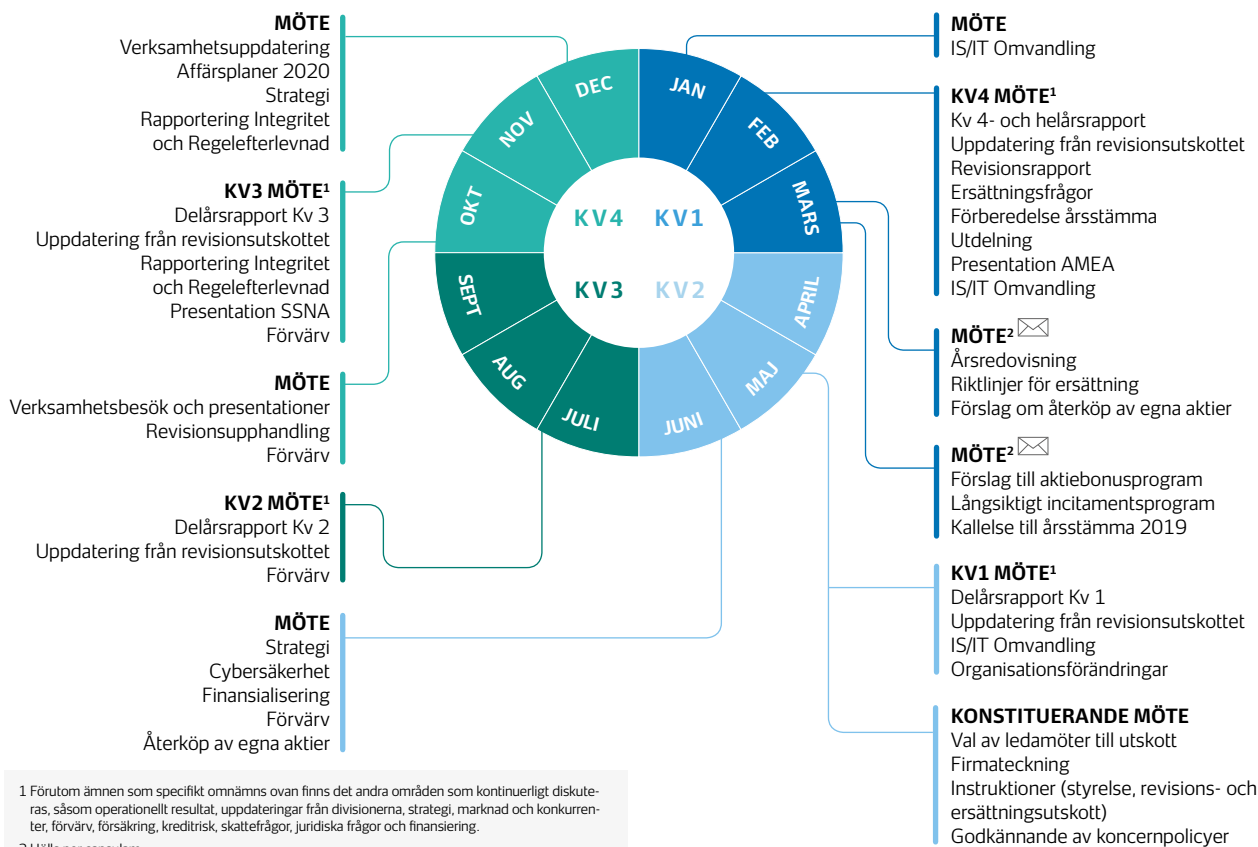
**MÖTE**
Verksamhetsuppdatering
Affärsplaner 2020
Strategi
Rapportering Integritet och Regelefterlevnad

**KV3 MÖTE¹**
Delårsrapport Kv 3
Uppdatering från revisionsutskottet
Rapportering Integritet och Regelefterlevnad
Presentation SSNA
Förvärv

**MÖTE**
Verksamhetsbesök och presentationer
Revisionsupphandling
Förvärv

**KV2 MÖTE¹**
Delårsrapport Kv 2
Uppdatering från revisionsutskottet
Förvärv

**MÖTE**
Strategi
Cybersäkerhet
Finansialisering
Förvärv
Återköp av egna aktier

DEC
NOV
OKT
SEPT
AUG
JULI
JUNI
MAJ
APRIL
MARS
FEB
JAN

KV4 KV1
KV3 KV2

**MÖTE**
IS/IT Omvandling

**KV4 MÖTE¹**
Kv 4- och helårsrapport
Uppdatering från revisionsutskottet
Revisionsrapport
Ersättningsfrågor
Förberedelse årsstämma
Utdelning
Presentation AMEA
IS/IT Omvandling

**MÖTE²**
Årsredovisning
Riktlinjer för ersättning
Förslag om återköp av egna aktier

**MÖTE²**
Förslag till aktiebonusprogram
Långsiktigt incitamentsprogram
Kallelse till årsstämma 2019

**KV1 MÖTE¹**
Delårsrapport Kv 1
Uppdatering från revisionsutskottet
IS/IT Omvandling
Organisationsförändringar

**KONSTITUERANDE MÖTE**
Val av ledamöter till utskott
Firmateckning
Instruktioner (styrelse, revisions- och ersättningsutskott)
Godkännande av koncernpolicyer

1 Förutom ämnen som specifikt omnämns ovan finns det andra områden som kontinuerligt diskuteras, såsom operationellt resultat, uppdateringar från divisionerna, strategi, marknad och konkurrenter, förvärv, försäkring, kreditrisk, skattefrågor, juridiska frågor och finansiering.

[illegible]